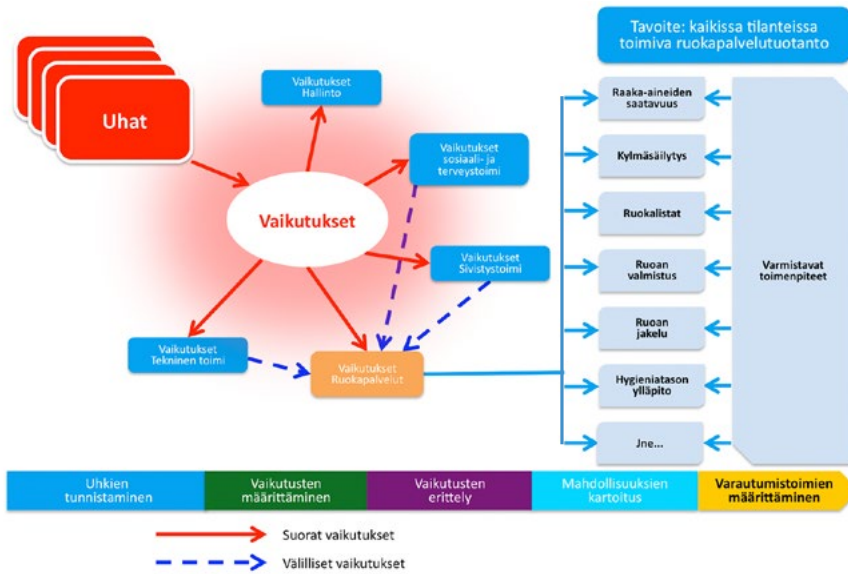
Tavoite: kaikissa tilanteissa toimiva ruokapalvelutuotanto

Uhat

Vaikutukset Hallinto

Vaikutukset sosiaali- ja terveystoimi

Vaikutukset

Vaikutukset Sivistystoimi

Vaikutukset Tekninen toimi

Vaikutukset Ruokapalvelut

Raaka-aineiden saatavuus

Kylmäsäilytys

Ruokalistat

Ruoan valmistus

Ruoan jakelu

Hygieniatason ylläpito

Jne...

Varmistavat toimenpiteet

| Uhkien tunnistaminen | Vaikutusten määrittäminen | Vaikutusten erittely | Mahdollisuuksien kartoitus | Varautumistoimien määrittäminen |
|---|---|---|---|---|

Suorat vaikutukset

Välilliset vaikutukset